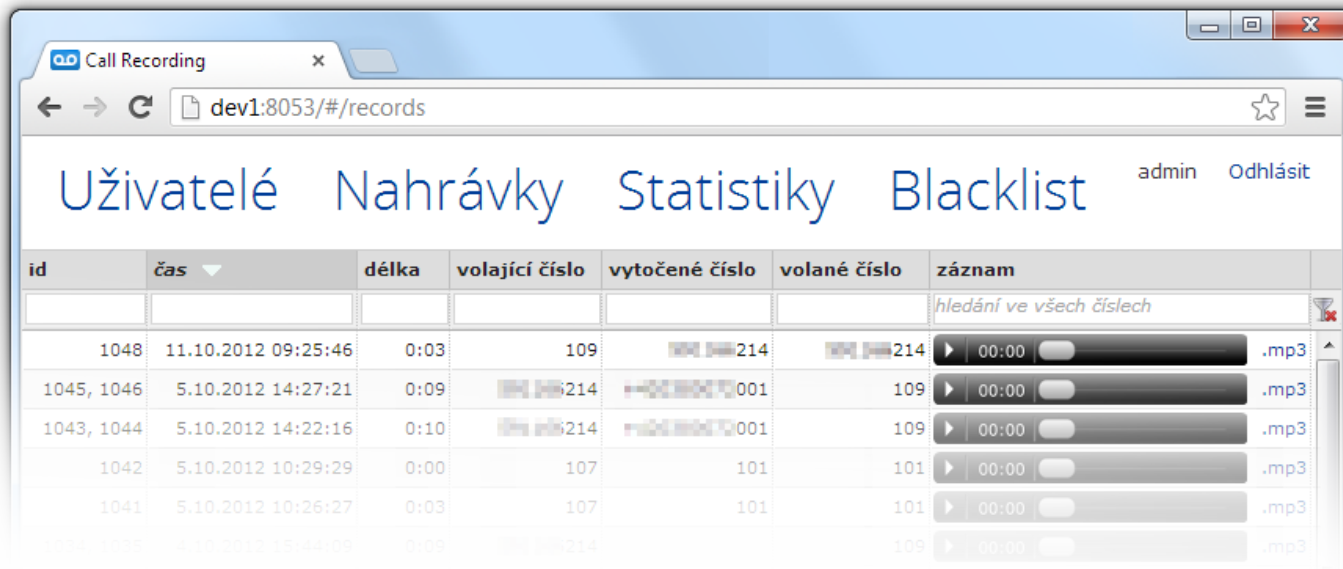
Call Recording ×

dev1:8053/#/records

Uživatelé Nahrávky Statistiky Blacklist

admin Odhlásit

| id | čas | délka | volající číslo | vytočené číslo | volané číslo | záznam | |
|---|---|---|---|---|---|---|---|
| | | | | | | hledání ve všech číslech | |
| 1048 | 11.10.2012 09:25:46 | 0:03 | 109 | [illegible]214 | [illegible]214 | 00:00 | .mp3 |
| 1045, 1046 | 5.10.2012 14:27:21 | 0:09 | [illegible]214 | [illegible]001 | 109 | 00:00 | .mp3 |
| 1043, 1044 | 5.10.2012 14:22:16 | 0:10 | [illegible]214 | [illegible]001 | 109 | 00:00 | .mp3 |
| 1042 | 5.10.2012 10:29:29 | 0:00 | 107 | 101 | 101 | 00:00 | .mp3 |
| 1041 | 5.10.2012 10:26:27 | 0:03 | 107 | 101 | 101 | 00:00 | .mp3 |
| 1034, 1035 | 4.10.2012 15:44:09 | 0:09 | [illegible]214 | | 109 | | .mp3 |